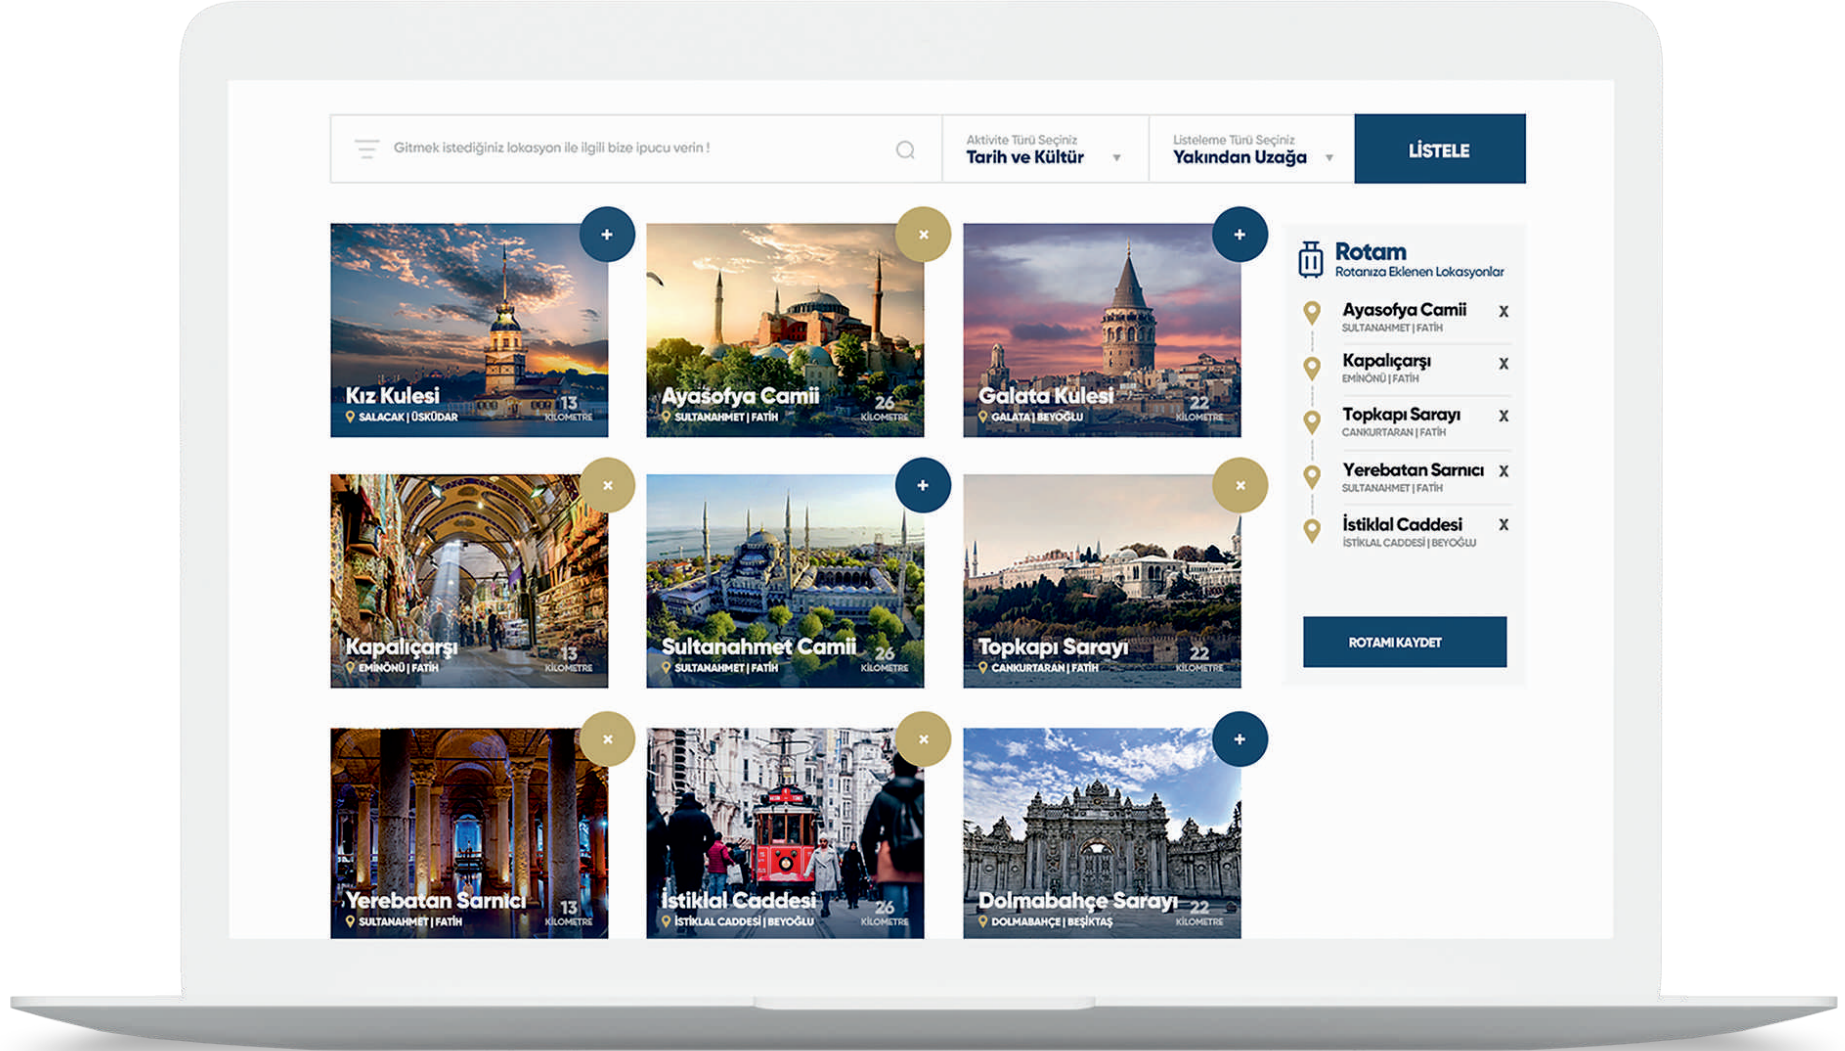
Gitmek istediğiniz lokasyon ile ilgili bize ipucu verin !

Aktivite Türü Seçiniz
Tarih ve Kültür

Listeleme Türü Seçiniz
Yakından Uzağa

LİSTELE

+
Kız Kulesi
SALACAK | ÜSKÜDAR
13 KİLOMETRE

×
Ayasofya Camii
SULTANAHMET | FATİH
26 KİLOMETRE

+
Galata Kulesi
GALATA | BEYOĞLU
22 KİLOMETRE

×
Kapalıçarşı
EMİNÖNÜ | FATİH
13 KİLOMETRE

+
Sultanahmet Camii
SULTANAHMET | FATİH
26 KİLOMETRE

×
Topkapı Sarayı
CANKURTARAN | FATİH
22 KİLOMETRE

×
Yerebatan Sarnıcı
SULTANAHMET | FATİH
13 KİLOMETRE

×
İstiklal Caddesi
İSTİKLAL CADDESİ | BEYOĞLU
26 KİLOMETRE

+
Dolmabahçe Sarayı
DOLMABAHÇE | BEŞİKTAŞ
22 KİLOMETRE

Rotam
Rotanıza Eklenen Lokasyonlar

Ayasofya Camii
SULTANAHMET | FATİH
X

Kapalıçarşı
EMİNÖNÜ | FATİH
X

Topkapı Sarayı
CANKURTARAN | FATİH
X

Yerebatan Sarnıcı
SULTANAHMET | FATİH
X

İstiklal Caddesi
İSTİKLAL CADDESİ | BEYOĞLU
X

ROTAMI KAYDET